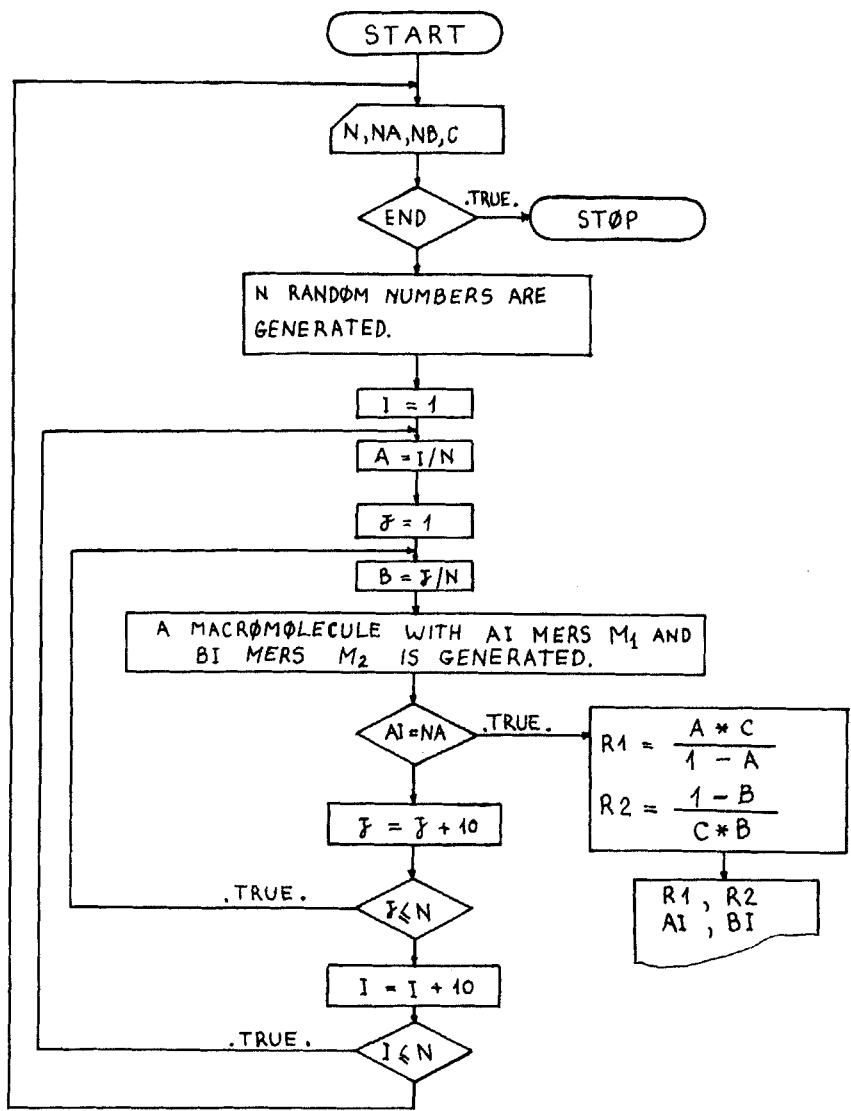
START

N, NA, NB, C

END

.TRUE.

STØP

N RANDØM NUMBERS ARE GENERATED.

I = 1

A = I/N

J = 1

B = J/N

A MACRØMØLECULE WITH AI MERS $M_1$ AND BI MERS $M_2$ IS GENERATED.

AI = NA

.TRUE.

$R1 = \frac{A * C}{1 - A}$

$R2 = \frac{1 - B}{C * B}$

R1 , R2
AI , BI

J = J + 10

.TRUE.

$J \leqslant N$

I = I + 10

.TRUE.

$I \leqslant N$